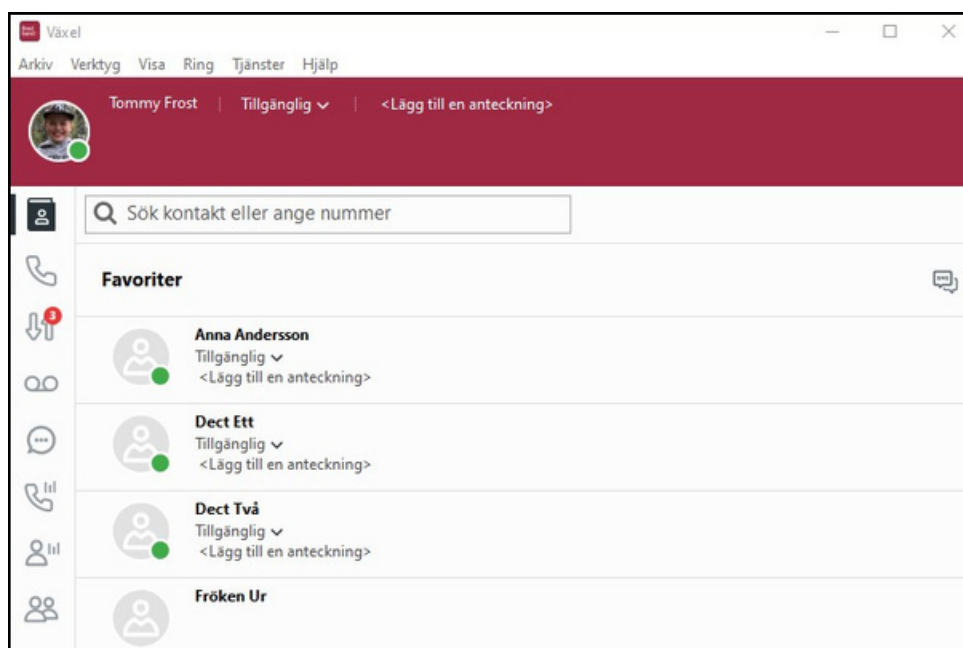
Växel

Arkiv Verktyg Visa Ring Tjänster Hjälp

Tommy Frost | Tillgänglig | <Lägg till en anteckning>

Sök kontakt eller ange nummer

3

Favoriter

Anna Andersson
Tillgänglig
<Lägg till en anteckning>

Dect Ett
Tillgänglig
<Lägg till en anteckning>

Dect Två
Tillgänglig
<Lägg till en anteckning>

Fröken Ur